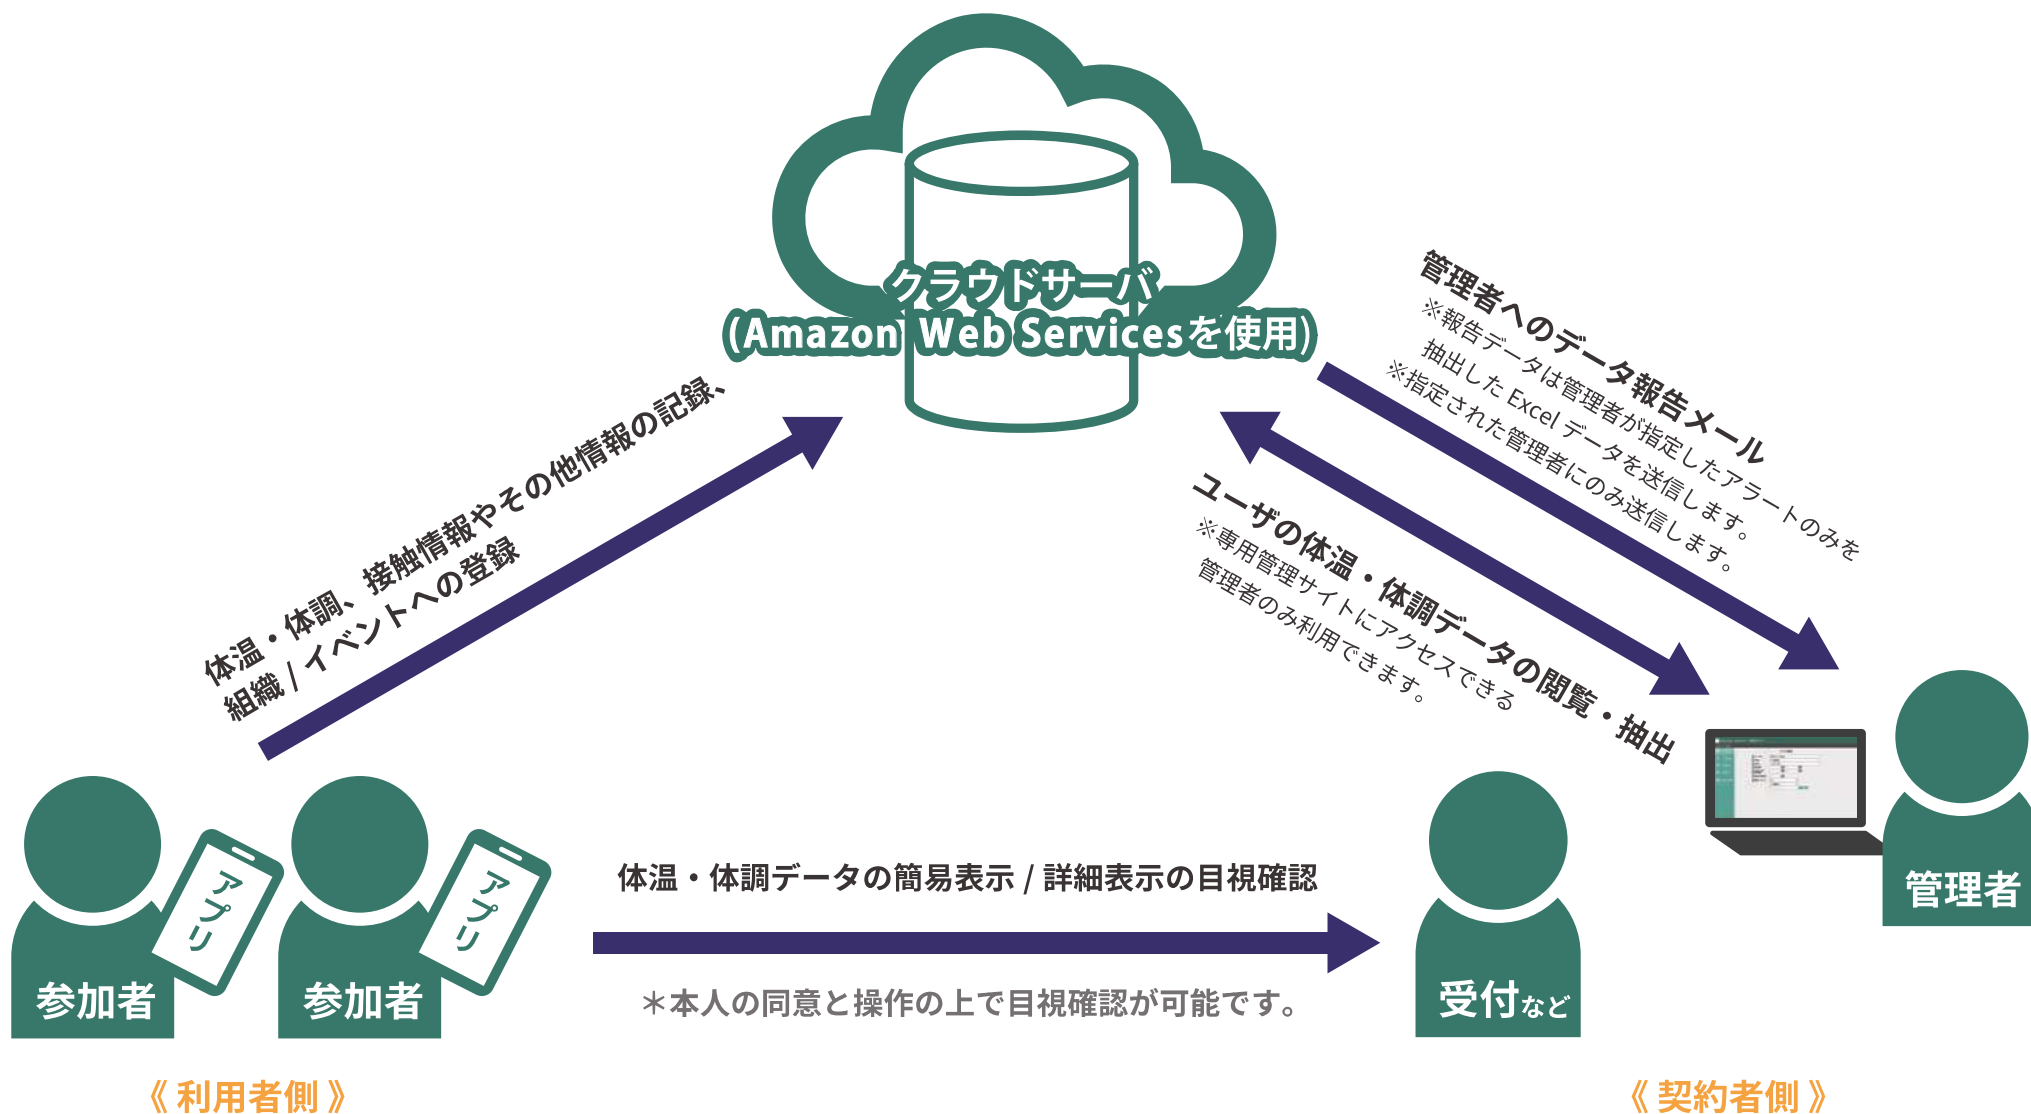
クラウドサーバ
(Amazon Web Servicesを使用)

体温・体調、接触情報やその他情報の記録、
組織 / イベントへの登録

管理者へのデータ報告メール
※報告データは管理者が指定したアラートのみを抽出した Excel データを送信します。
※指定された管理者にのみ送信します。

ユーザの体温・体調データの閲覧・抽出
※専用管理サイトにアクセスできる管理者のみ利用できます。

アプリ
参加者
アプリ
参加者

体温・体調データの簡易表示 / 詳細表示の目視確認

＊本人の同意と操作の上で目視確認が可能です。

受付など

管理者

《 利用者側 》

《 契約者側 》